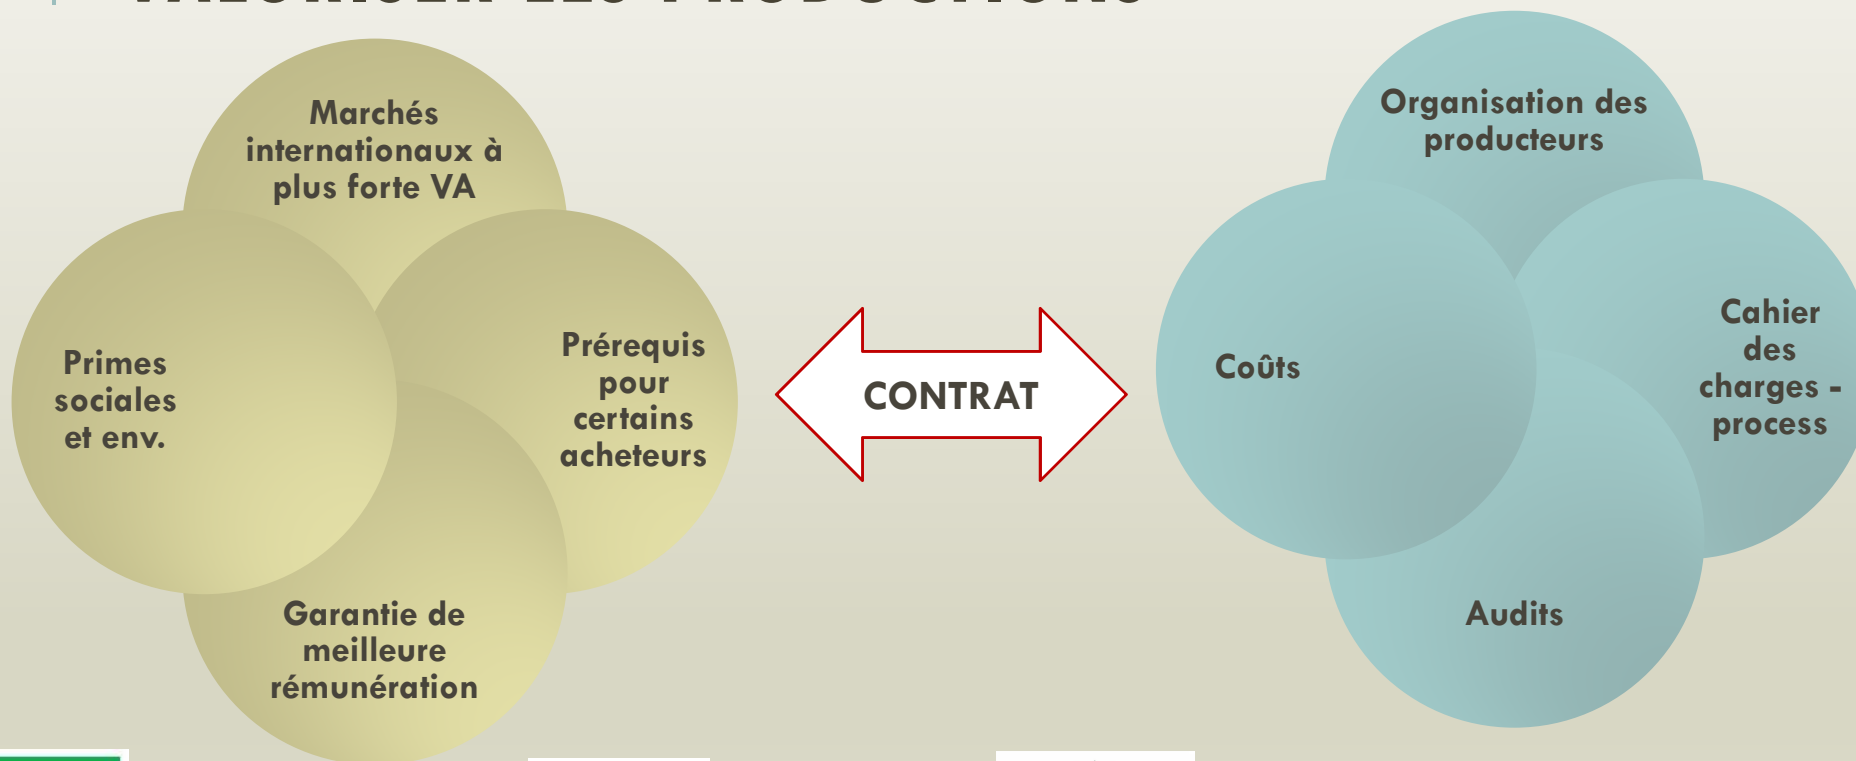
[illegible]

Marchés internationaux à plus forte VA

Primes sociales et env.

Prérequis pour certains acheteurs

Garantie de meilleure rémunération

CONTRAT

Organisation des producteurs

Coûts

Cahier des charges - process

Audits